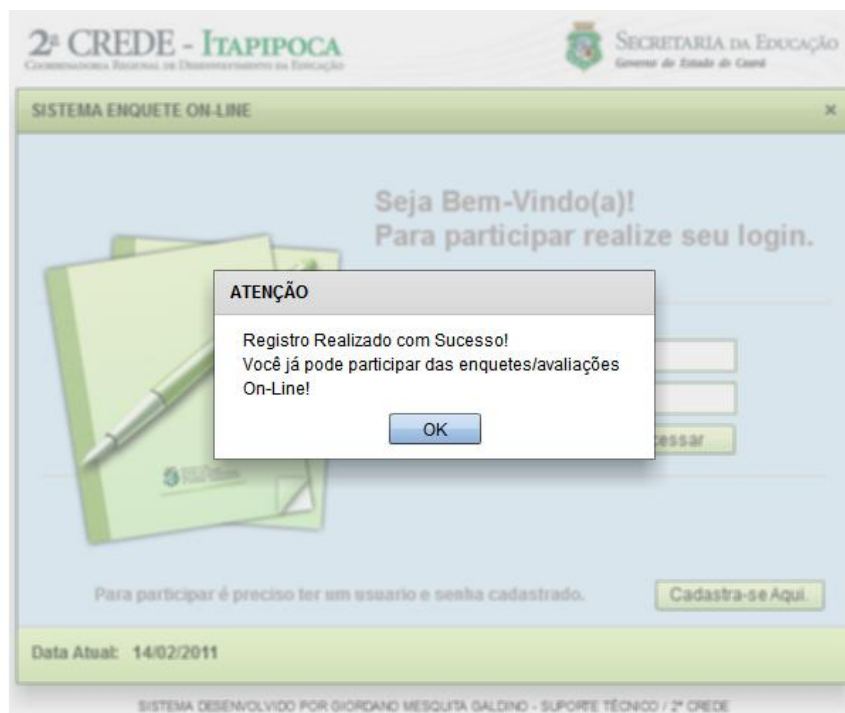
2ª CREDE - ITAPIPOCA
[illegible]

SECRETARIA DA EDUCAÇÃO
Governo do Estado do Ceará

SISTEMA ENQUETE ON-LINE

×

Seja Bem-Vindo(a)!
Para participar realize seu login.

ATENÇÃO

Registro Realizado com Sucesso!
Você já pode participar das enquetes/avaliações On-Line!

OK

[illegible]cessar

Para participar é preciso ter um usuario e senha cadastrado.

Cadastra-se Aqui.

Data Atual: 14/02/2011

SISTEMA DESENVOLVIDO POR GIORDANO MESQUITA GALDINO - SUPORTE TÉCNICO / 2ª CREDE